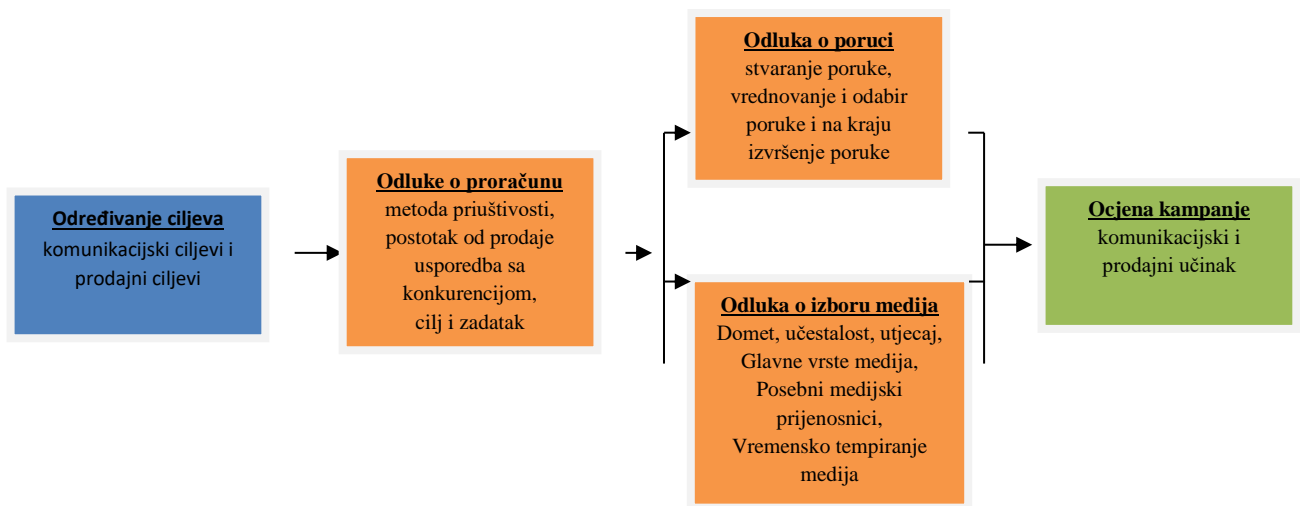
**Određivanje ciljeva**
komunikacijski ciljevi i prodajni ciljevi

**Odluke o proračunu**
metoda priuštivosti, postotak od prodaje usporedba sa konkurencijom, cilj i zadatak

**Odluka o poruci**
stvaranje poruke, vrednovanje i odabir poruke i na kraju izvršenje poruke

**Odluka o izboru medija**
Domet, učestalost, utjecaj, Glavne vrste medija, Posebni medijski prijenosnici, Vremensko tempiranje medija

**Ocjena kampanje**
komunikacijski i prodajni učinak